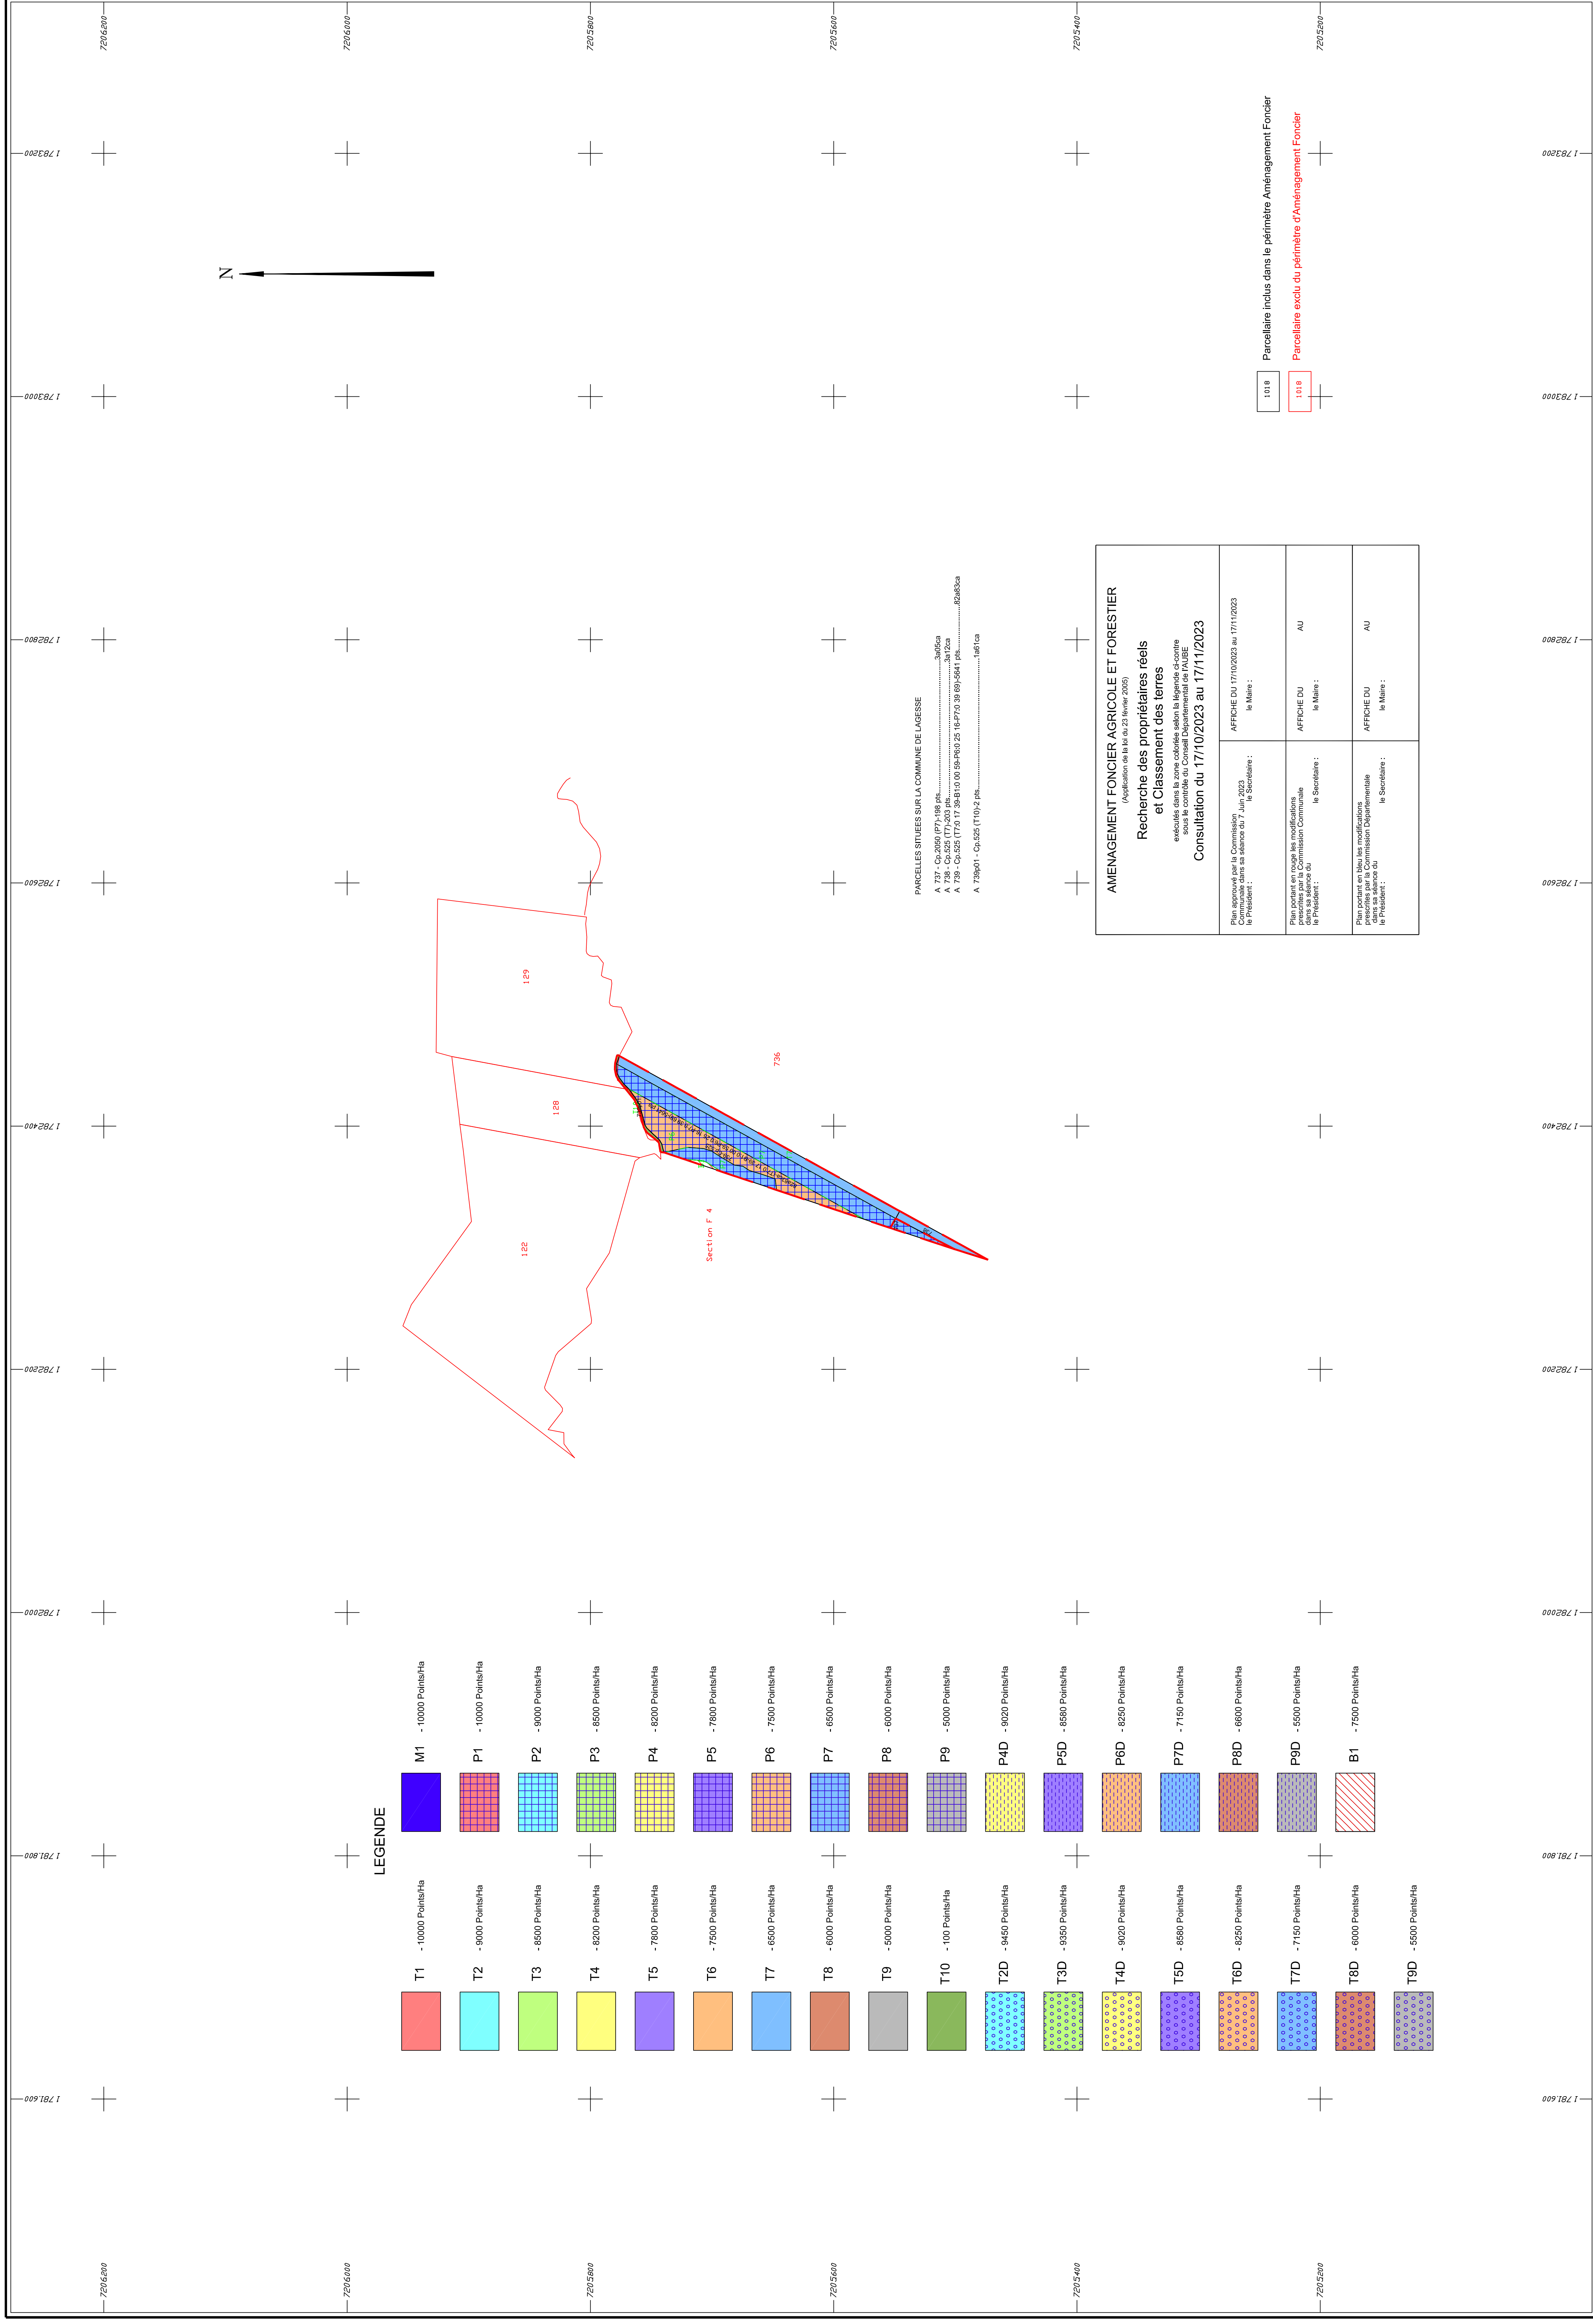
AMENAGEMENT FONCIER AGRICOLE ET FORESTIER
(Application de la loi du 23 février 2005)

Recherche des propriétaires réels et Classement des terres

exécutés dans la zone coloriée selon la légende ci-contre sous le contrôle du Conseil Départemental de l'AUBE

Consultation du 17/10/2023 au 17/11/2023

| Plan approuvé par la Commission Communale dans sa séance du 7 Juin 2023 le Président : le Secrétaire : | AFFICHE DU 17/10/2023 au 17/11/2023 le Maire : |
|---|---|
| Plan portant en rouge les modifications prescrites par la Commission Communale dans sa séance du le Président : le Secrétaire : | AFFICHE DU AU le Maire : |
| Plan portant en bleu les modifications prescrites par la Commission Départementale dans sa séance du le Président : le Secrétaire : | AFFICHE DU AU le Maire : |

1018 Parcellaire inclus dans le périmètre Aménagement Foncier
1018 Parcellaire exclu du périmètre d'Aménagement Foncier

PARCELLES SITUEES SUR LA COMMUNE DE LAGESSE
A 737 - Cp.2050 (P7)-198 pts..........3a05ca
A 738 - Cp.525 (T7)-203 pts..........3a12ca
A 739 - Cp.525 (T7)0 17 39-B1:0 00 59-P6:0 25 18-P7:0 39 69)-5641 pts..........82a83ca
A 739p01 - Cp.525 (T10)-2 pts..........1a61ca

N

129
128
736
122
Section F 4

LEGENDE

| | |
|---|---|
| M1 - 10000 Points/Ha | T1 - 10000 Points/Ha |
| P1 - 10000 Points/Ha | T2 - 9000 Points/Ha |
| P2 - 9000 Points/Ha | T3 - 8500 Points/Ha |
| P3 - 8500 Points/Ha | T4 - 8200 Points/Ha |
| P4 - 8200 Points/Ha | T5 - 7800 Points/Ha |
| P5 - 7800 Points/Ha | T6 - 7500 Points/Ha |
| P6 - 7500 Points/Ha | T7 - 6500 Points/Ha |
| P7 - 6500 Points/Ha | T8 - 6000 Points/Ha |
| P8 - 6000 Points/Ha | T9 - 5000 Points/Ha |
| P9 - 5000 Points/Ha | T10 - 100 Points/Ha |
| P4D - 9020 Points/Ha | T2D - 9450 Points/Ha |
| P5D - 8580 Points/Ha | T3D - 9350 Points/Ha |
| P6D - 8250 Points/Ha | T4D - 9020 Points/Ha |
| P7D - 7150 Points/Ha | T5D - 8580 Points/Ha |
| P8D - 6600 Points/Ha | T6D - 8250 Points/Ha |
| P9D - 5500 Points/Ha | T7D - 7150 Points/Ha |
| B1 - 7500 Points/Ha | T8D - 6000 Points/Ha |
| | T9D - 5500 Points/Ha |

7206200 7206000 7205800 7205600 7205400 7205200
1 783200 1 783000 1 782800 1 782600 1 782400 1 782200 1 782000 1 781800 1 781600